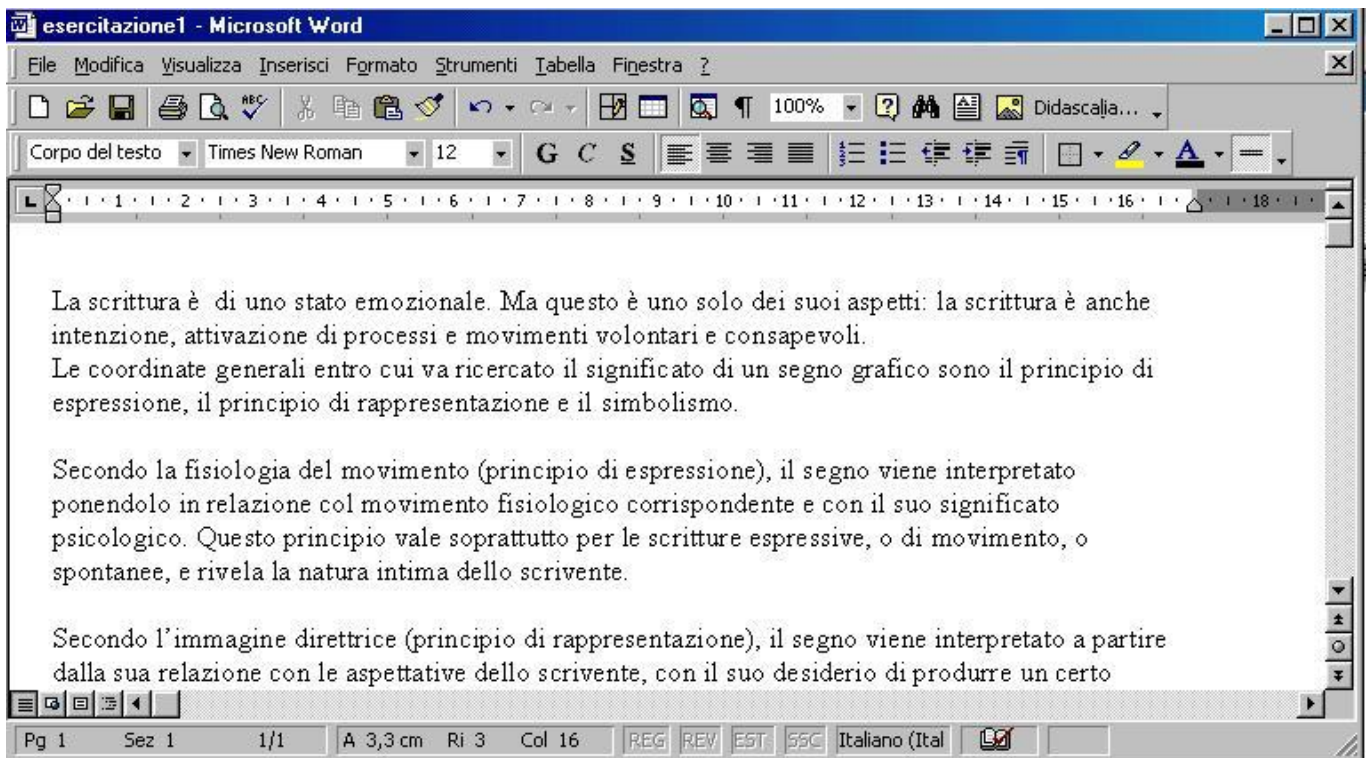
esercitazione1 - Microsoft Word

File Modifica Visualizza Inserisci Formato Strumenti Tabella Finestra ?

100% Didascalia...

Corpo del testo Times New Roman 12 G C S

1 2 3 4 5 6 7 8 9 10 11 12 13 14 15 16 18

La scrittura è di uno stato emozionale. Ma questo è uno solo dei suoi aspetti: la scrittura è anche intenzione, attivazione di processi e movimenti volontari e consapevoli.
Le coordinate generali entro cui va ricercato il significato di un segno grafico sono il principio di espressione, il principio di rappresentazione e il simbolismo.

Secondo la fisiologia del movimento (principio di espressione), il segno viene interpretato ponendolo in relazione col movimento fisiologico corrispondente e con il suo significato psicologico. Questo principio vale soprattutto per le scritture espressive, o di movimento, o spontanee, e rivela la natura intima dello scrivente.

Secondo l'immagine direttrice (principio di rappresentazione), il segno viene interpretato a partire dalla sua relazione con le aspettative dello scrivente, con il suo desiderio di produrre un certo

Pg 1 Sez 1 1/1 A 3,3 cm Ri 3 Col 16 REG REV EST SSC Italiano (Ital